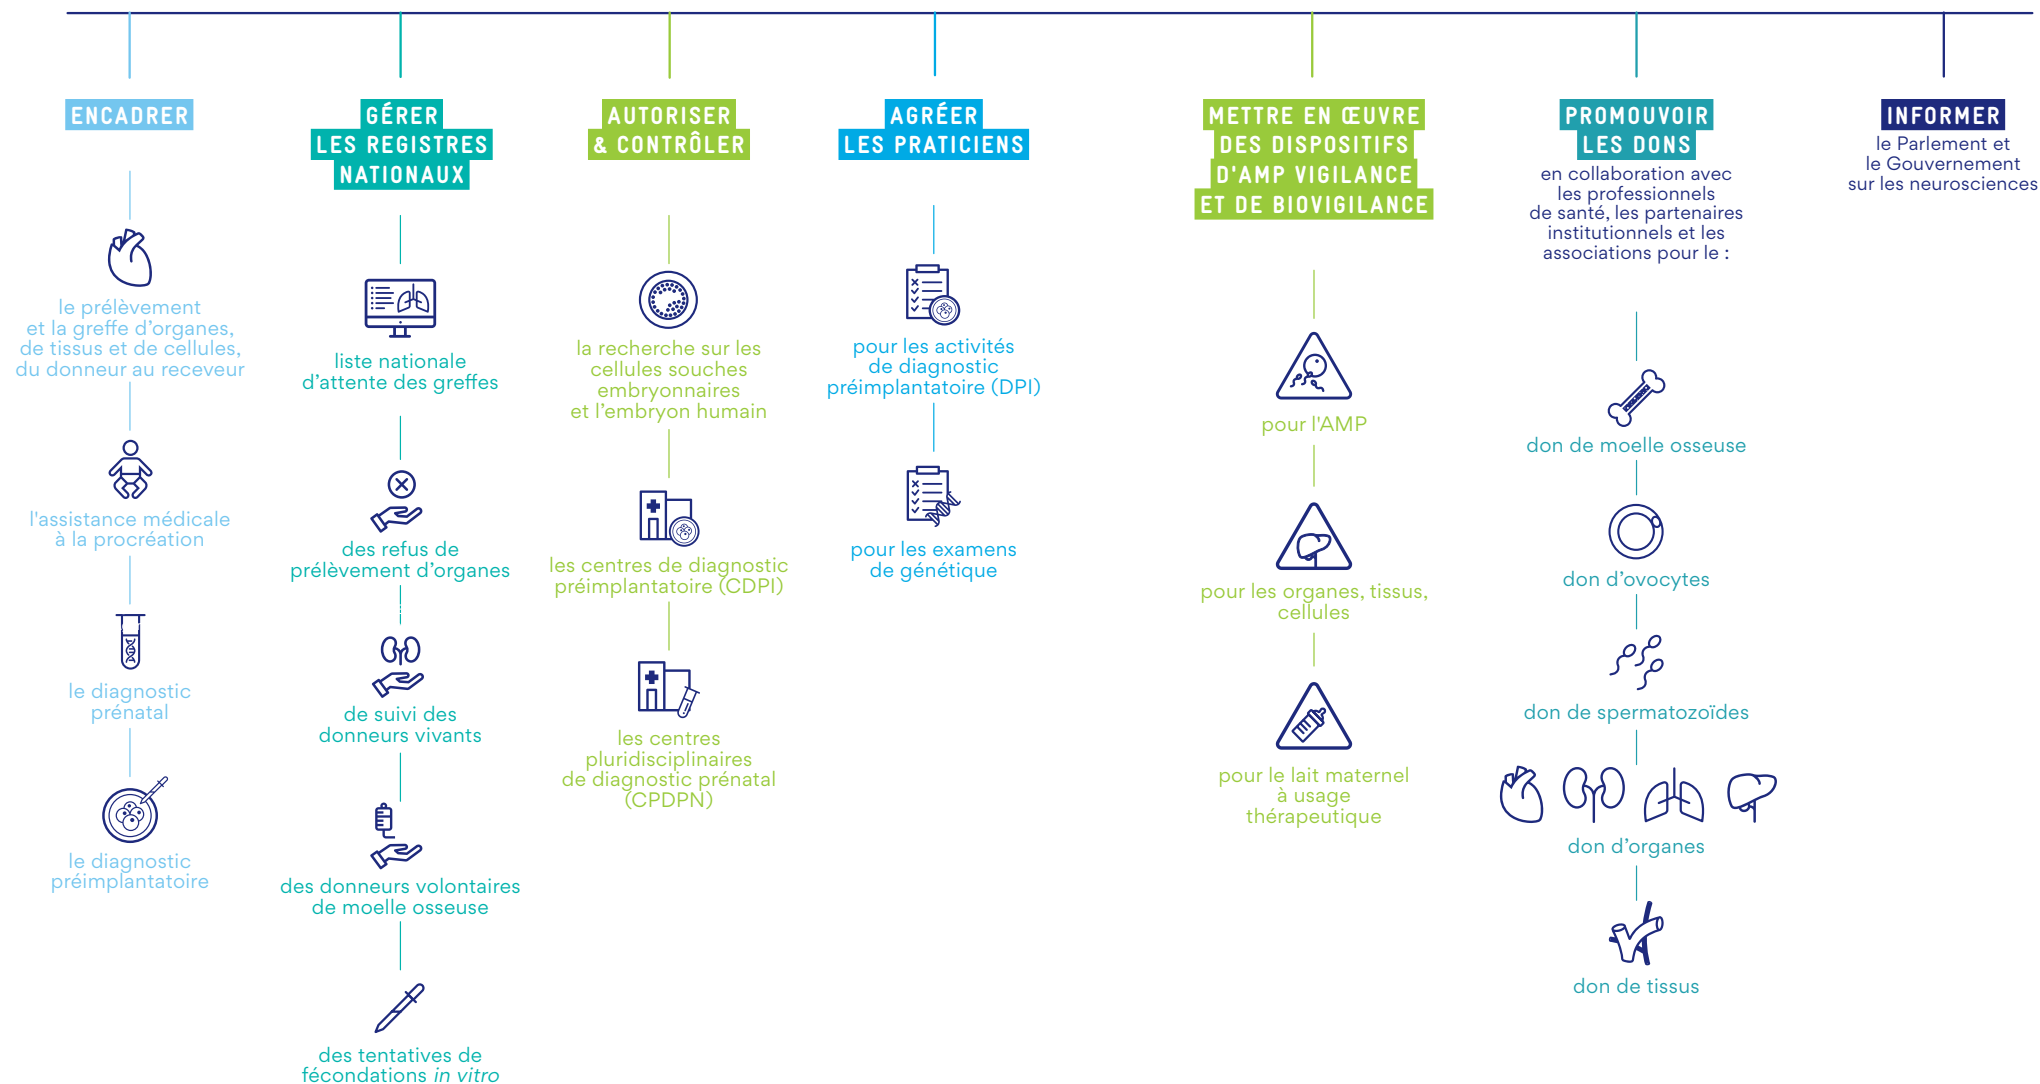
ENCADRER

le prélèvement et la greffe d'organes, de tissus et de cellules, du donneur au receveur

l'assistance médicale à la procréation

le diagnostic prénatal

le diagnostic préimplantatoire

GÉRER LES REGISTRES NATIONAUX

liste nationale d'attente des greffes

des refus de prélèvement d'organes

de suivi des donneurs vivants

des donneurs volontaires de moelle osseuse

des tentatives de fécondations *in vitro*

AUTORISER & CONTRÔLER

la recherche sur les cellules souches embryonnaires et l'embryon humain

les centres de diagnostic préimplantatoire (CDPI)

les centres pluridisciplinaires de diagnostic prénatal (CPDPN)

AGRÉER LES PRATICIENS

pour les activités de diagnostic préimplantatoire (DPI)

pour les examens de génétique

METTRE EN ŒUVRE DES DISPOSITIFS D'AMP VIGILANCE ET DE BIOVIGILANCE

pour l'AMP

pour les organes, tissus, cellules

pour le lait maternel à usage thérapeutique

PROMOUVOIR LES DONS
en collaboration avec les professionnels de santé, les partenaires institutionnels et les associations pour le :

don de moelle osseuse

don d'ovocytes

don de spermatozoïdes

don d'organes

don de tissus

INFORMER
le Parlement et le Gouvernement sur les neurosciences